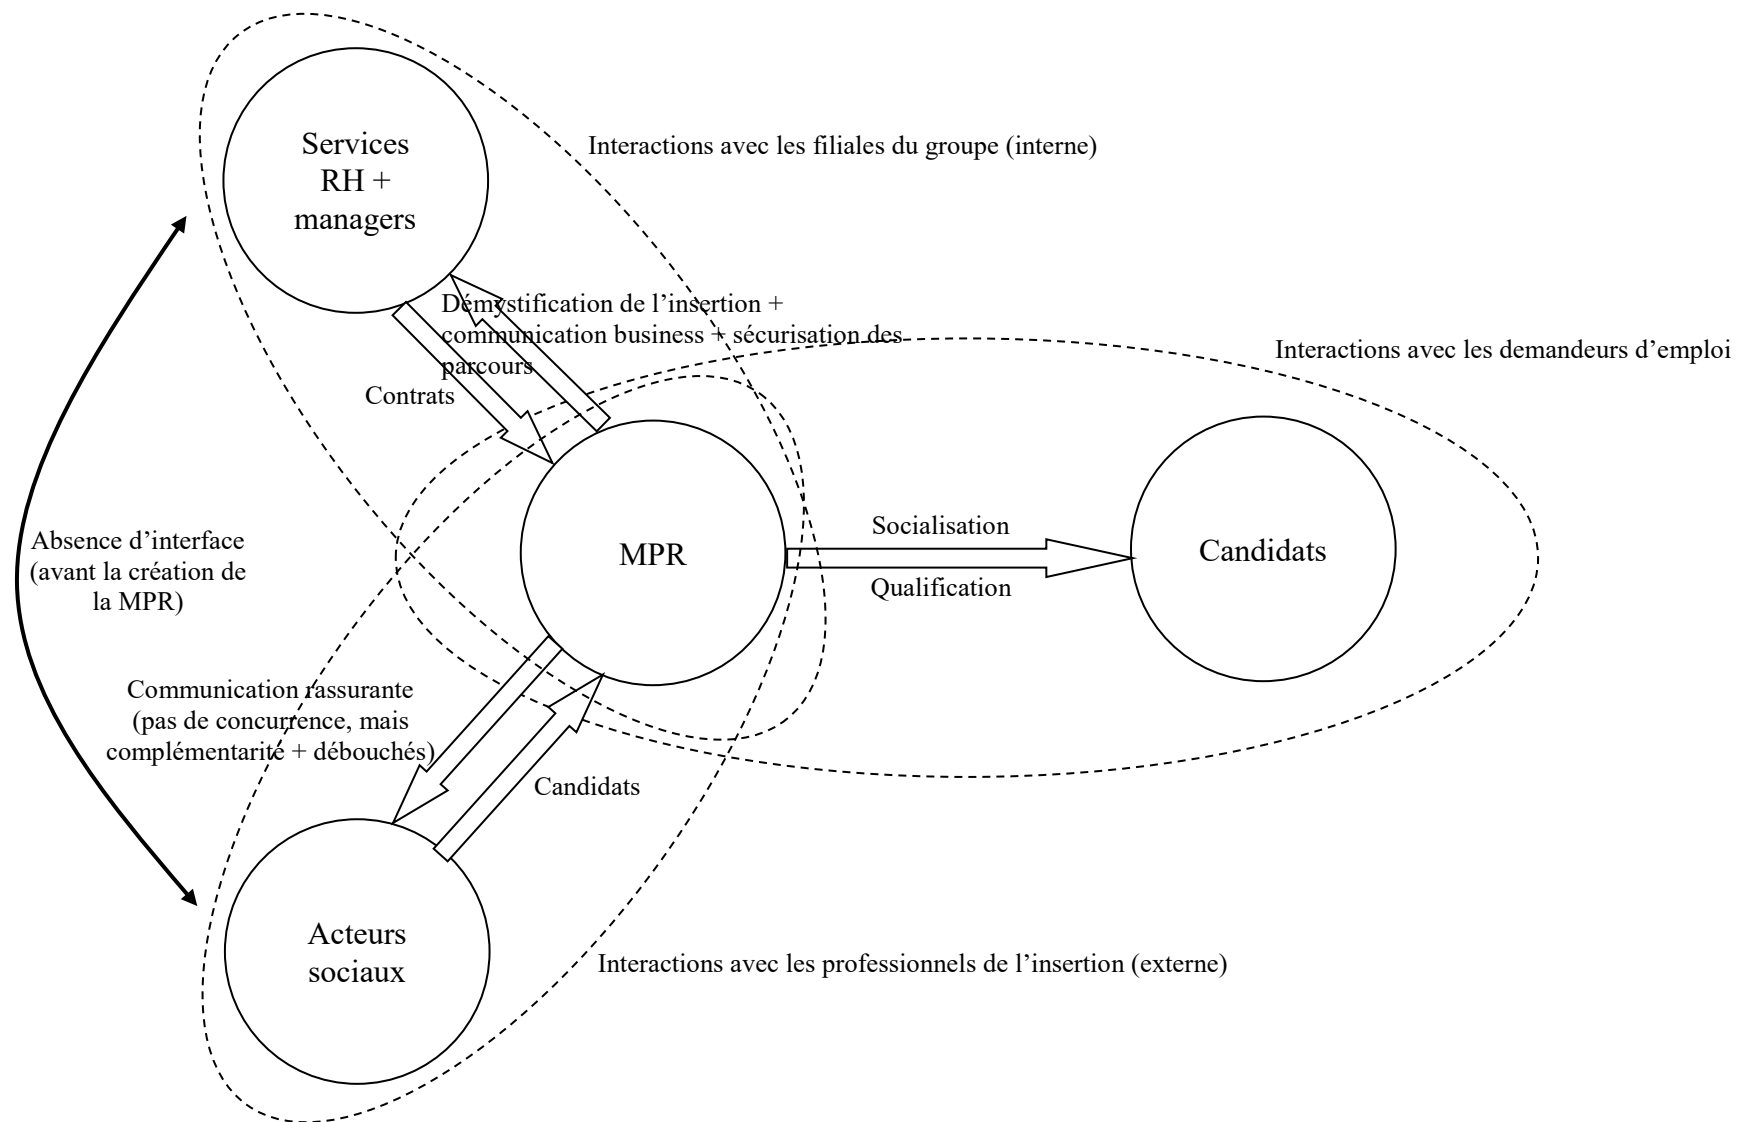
Services RH + managers

Interactions avec les filiales du groupe (interne)

Démystification de l'insertion + communication business + sécurisation des parcours

Interactions avec les demandeurs d'emploi

Contrats

Absence d'interface (avant la création de la MPR)

MPR

Socialisation

Qualification

Candidats

Communication rassurante (pas de concurrence, mais complémentarité + débouchés)

Candidats

Acteurs sociaux

Interactions avec les professionnels de l'insertion (externe)